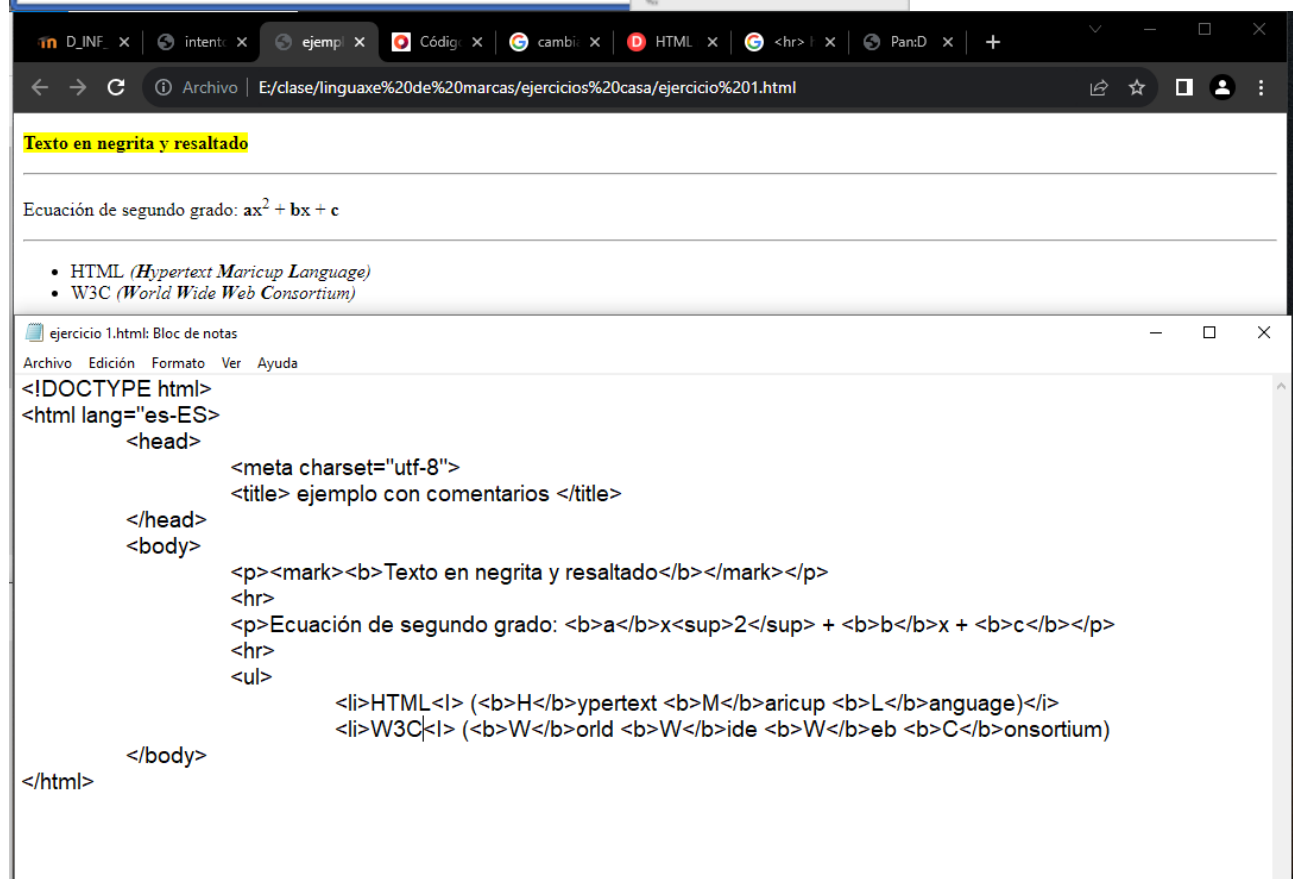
D_INF_ ✕ | intento ✕ | ejempl ✕ | Códig ✕ | cambi ✕ | HTML ✕ | <hr> ✕ | Pan:D ✕ | +

Archivo | E:/clase/linguaxe%20de%20marcas/ejercicios%20casa/ejercicio%201.html

**Texto en negrita y resaltado**

Ecuación de segundo grado: **a**x$^2$ + **b**x + **c**

- HTML *(**H**ypertext **M**aricup **L**anguage)*
- W3C *(**W**orld **W**ide **W**eb **C**onsortium)*

ejercicio 1.html: Bloc de notas

Archivo Edición Formato Ver Ayuda

<!DOCTYPE html>
<html lang="es-ES>
<head>
<meta charset="utf-8">
<title> ejemplo con comentarios </title>
</head>
<body>
<p><mark><b>Texto en negrita y resaltado</b></mark></p>
<hr>
<p>Ecuación de segundo grado: <b>a</b>x<sup>2</sup> + <b>b</b>x + <b>c</b></p>
<hr>
<ul>
<li>HTML<I> (<b>H</b>ypertext <b>M</b>aricup <b>L</b>anguage)</i>
<li>W3C<I> (<b>W</b>orld <b>W</b>ide <b>W</b>eb <b>C</b>onsortium)
</body>
</html>